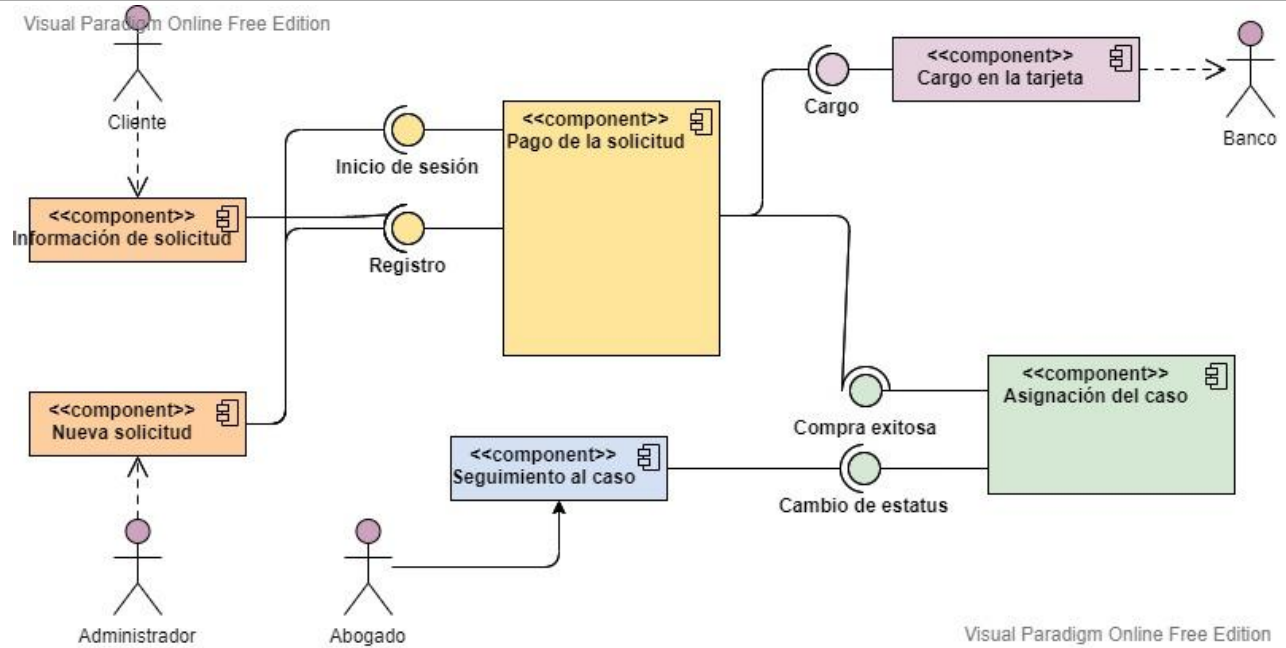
Visual Paradigm Online Free Edition

Cliente

<<component>>
Información de solicitud

Inicio de sesión

Registro

<<component>>
Pago de la solicitud

Cargo

<<component>>
Cargo en la tarjeta

Banco

<<component>>
Nueva solicitud

<<component>>
Seguimiento al caso

Compra exitosa

Cambio de estatus

<<component>>
Asignación del caso

Administrador

Abogado

Visual Paradigm Online Free Edition